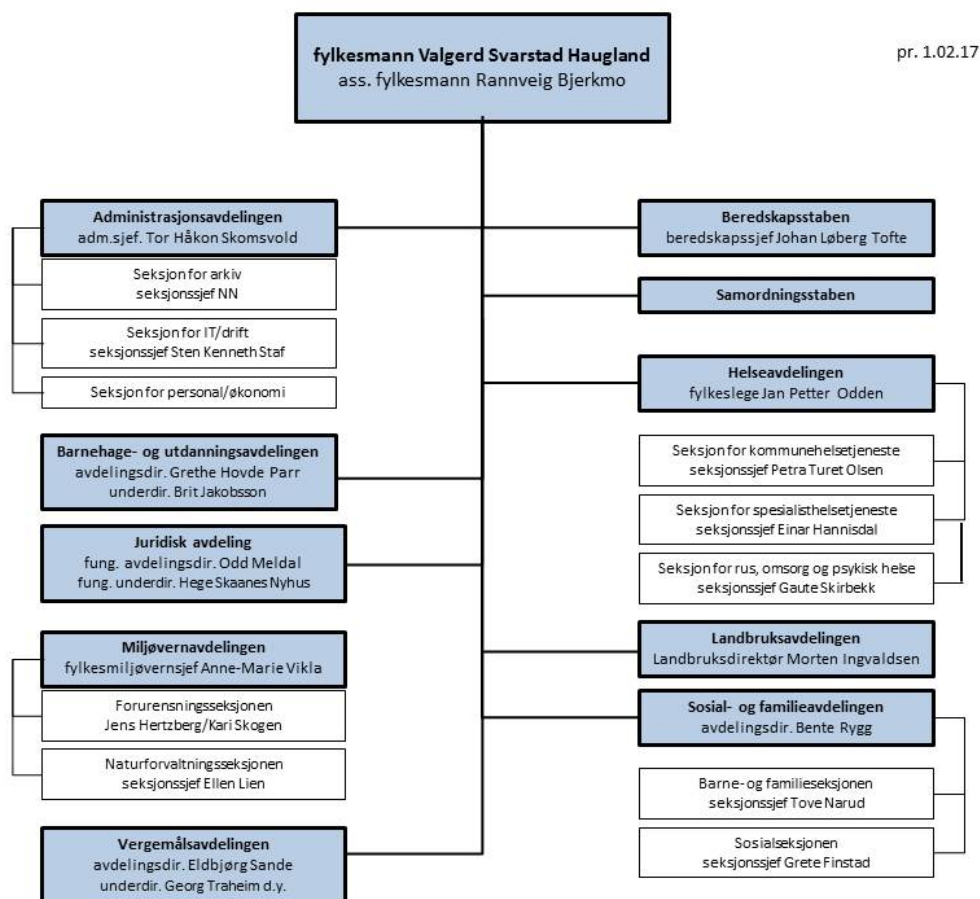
fylkesmann Valgerd Svarstad Haugland
ass. fylkesmann Rannveig Bjerkmo

pr. 1.02.17

Administrasjonsavdelingen
adm.sjef. Tor Håkon Skomsvold

Seksjon for arkiv
seksjonssjef NN

Seksjon for IT/drift
seksjonssjef Sten Kenneth Staf

Seksjon for personal/økonomi

Barnehage- og utdanningsavdelingen
avdelingsdir. Grethe Hovde Parr
underdir. Brit Jakobsson

Juridisk avdeling
fung. avdelingsdir. Odd Meldal
fung. underdir. Hege Skaanes Nyhus

Miljøvernavdelingen
fylkesmiljøvernsjef Anne-Marie Vikla

Forurensningsseksjonen
Jens Hertzberg/Kari Skogen

Naturforvaltningsseksjonen
seksjonssjef Ellen Lien

Vergemålsavdelingen
avdelingsdir. Eldbjørg Sande
underdir. Georg Traheim d.y.

Beredskapsstaben
beredskapssjef Johan Løberg Tofte

Samordningsstaben

Helseavdelingen
fylkeslege Jan Petter Odden

Seksjon for kommunehelsetjeneste
seksjonssjef Petra Turet Olsen

Seksjon for spesialisthelsetjeneste
seksjonssjef Einar Hannisdal

Seksjon for rus, omsorg og psykisk helse
seksjonssjef Gaute Skirbekk

Landbruksavdelingen
Landbruksdirektør Morten Ingvaldsen

Sosial- og familieavdelingen
avdelingsdir. Bente Rygg

Barne- og familieseksjonen
seksjonssjef Tove Narud

Sosialseksjonen
seksjonssjef Grete Finstad